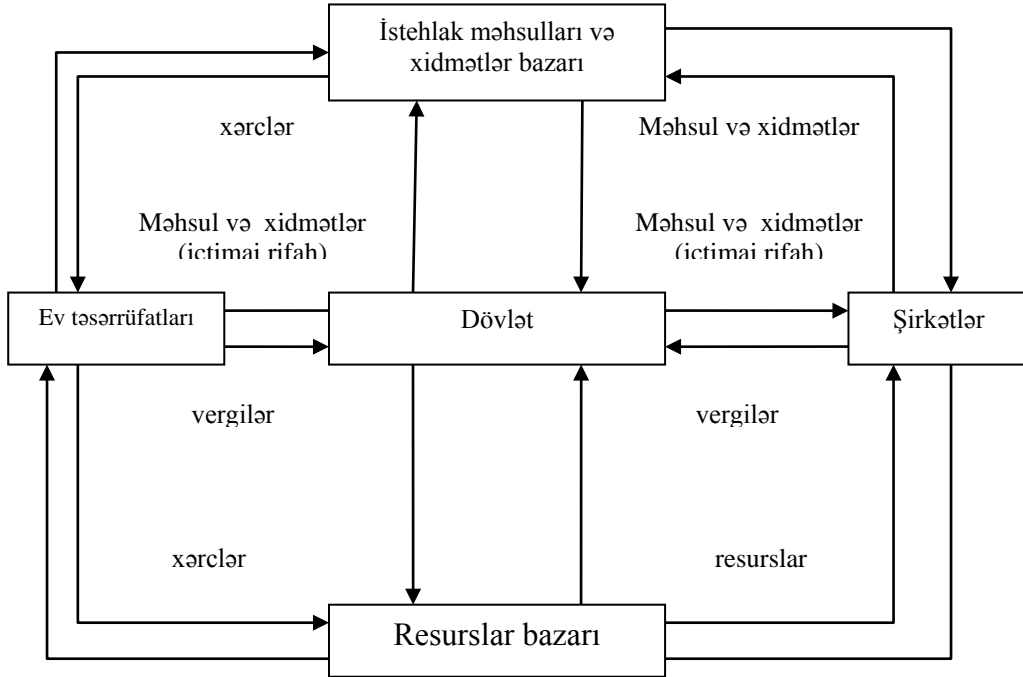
İstehlak məhsulları və xidmətlər bazarı

xərclər

Məhsul və xidmətlər

Məhsul və xidmətlər (ictimai rifah)

Məhsul və xidmətlər (ictimai rifah)

Ev təsərrüfatları

Dövlət

Şirkətlər

vergilər

vergilər

xərclər

resurslar

Resurslar bazarı